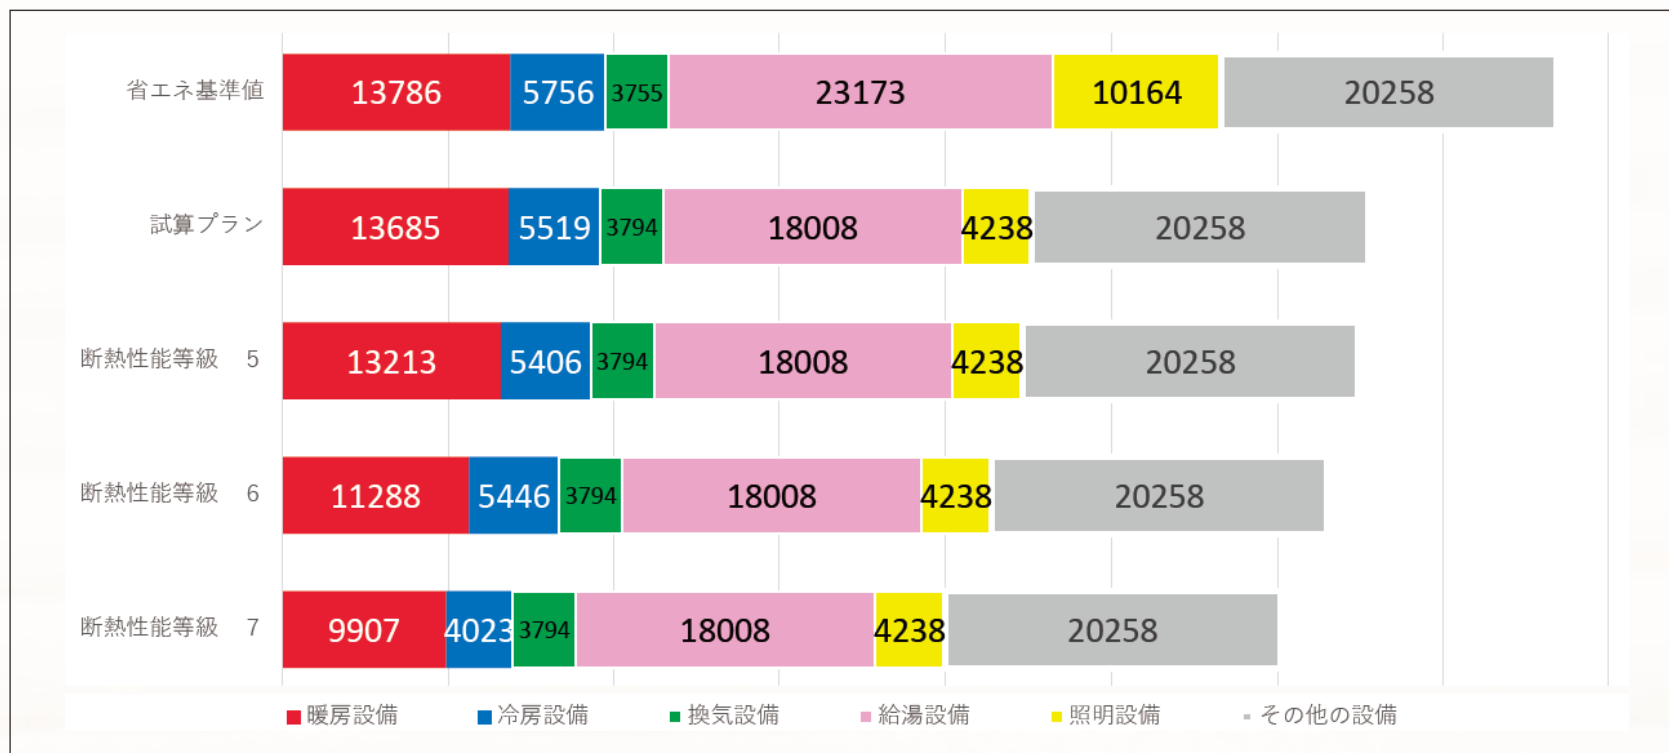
省エネ基準値 13786 5756 3755 23173 10164 20258

試算プラン 13685 5519 3794 18008 4238 20258

断熱性能等級 5 13213 5406 3794 18008 4238 20258

断熱性能等級 6 11288 5446 3794 18008 4238 20258

断熱性能等級 7 9907 4023 3794 18008 4238 20258

暖房設備 冷房設備 換気設備 給湯設備 照明設備 その他の設備